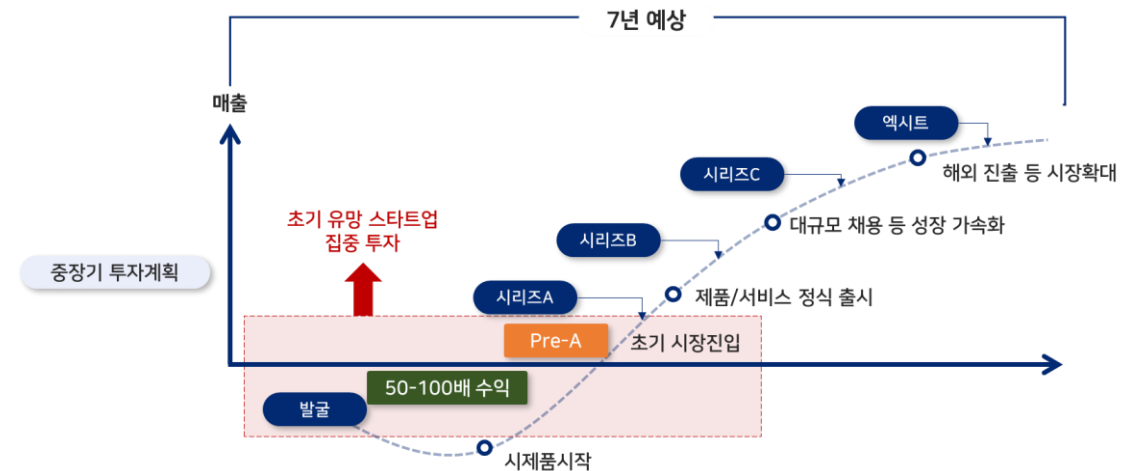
7년 예상

매출

엑시트

해외 진출 등 시장확대

시리즈C

대규모 채용 등 성장 가속화

초기 유망 스타트업 집중 투자

시리즈B

중장기 투자계획

시리즈A

제품/서비스 정식 출시

Pre-A

초기 시장진입

50-100배 수익

발굴

시제품시작